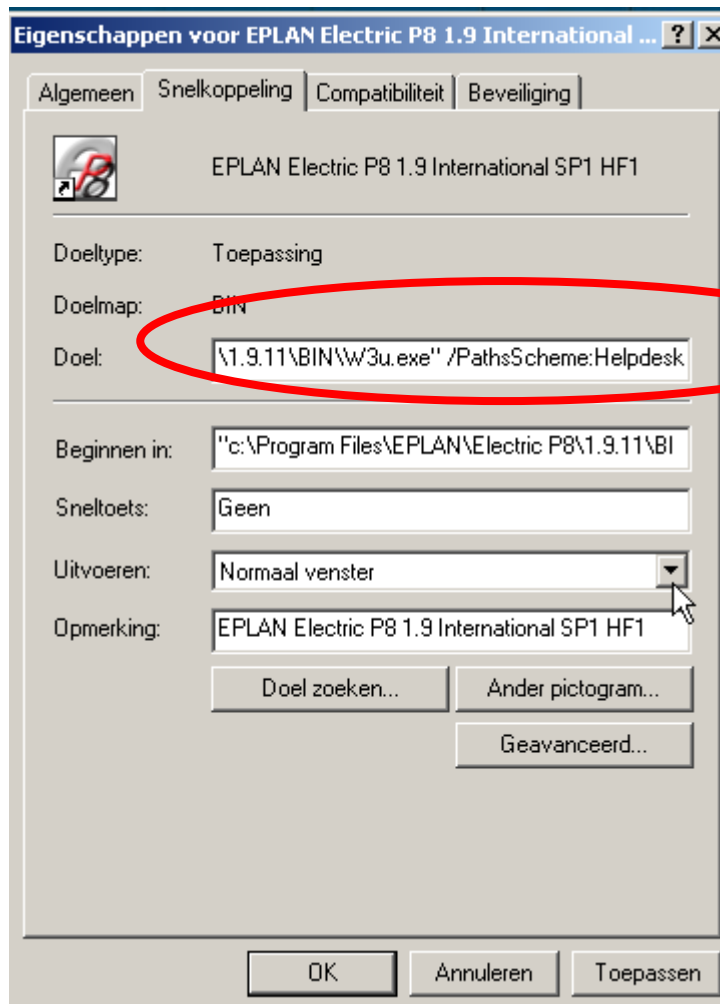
Eigenschappen voor EPLAN Electric P8 1.9 International ... ? X

Algemeen | Snelkoppeling | Compatibiliteit | Beveiliging

EPLAN Electric P8 1.9 International SP1 HF1

Doeltype: Toepassing

Doelmap: BIN

Doel: \1.9.11\BIN\W3u.exe" /PathsScheme:Helpdesk

Beginnen in: "c:\Program Files\EPLAN\Electric P8\1.9.11\BI

Sneltoets: Geen

Uitvoeren: Normaal venster

Opmerking: EPLAN Electric P8 1.9 International SP1 HF1

Doel zoeken...

Ander pictogram...

Geavanceerd...

OK

Annuleren

Toepassen